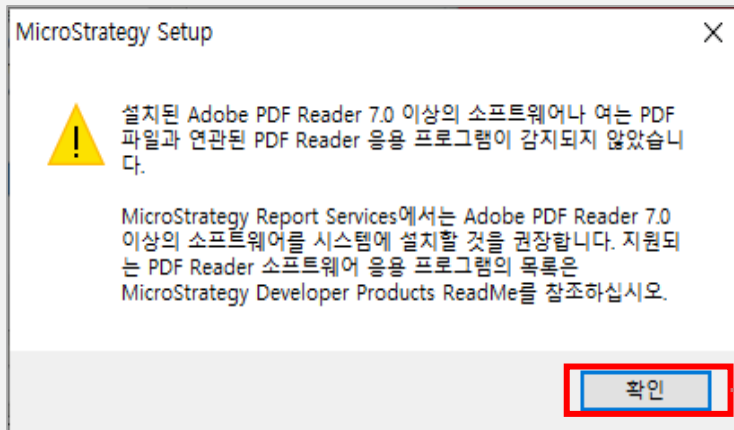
MicroStrategy Setup

설치된 Adobe PDF Reader 7.0 이상의 소프트웨어나 여는 PDF 파일과 연관된 PDF Reader 응용 프로그램이 감지되지 않았습니다.

MicroStrategy Report Services에서는 Adobe PDF Reader 7.0 이상의 소프트웨어를 시스템에 설치할 것을 권장합니다. 지원되는 PDF Reader 소프트웨어 응용 프로그램의 목록은 MicroStrategy Developer Products ReadMe를 참조하십시오.

확인